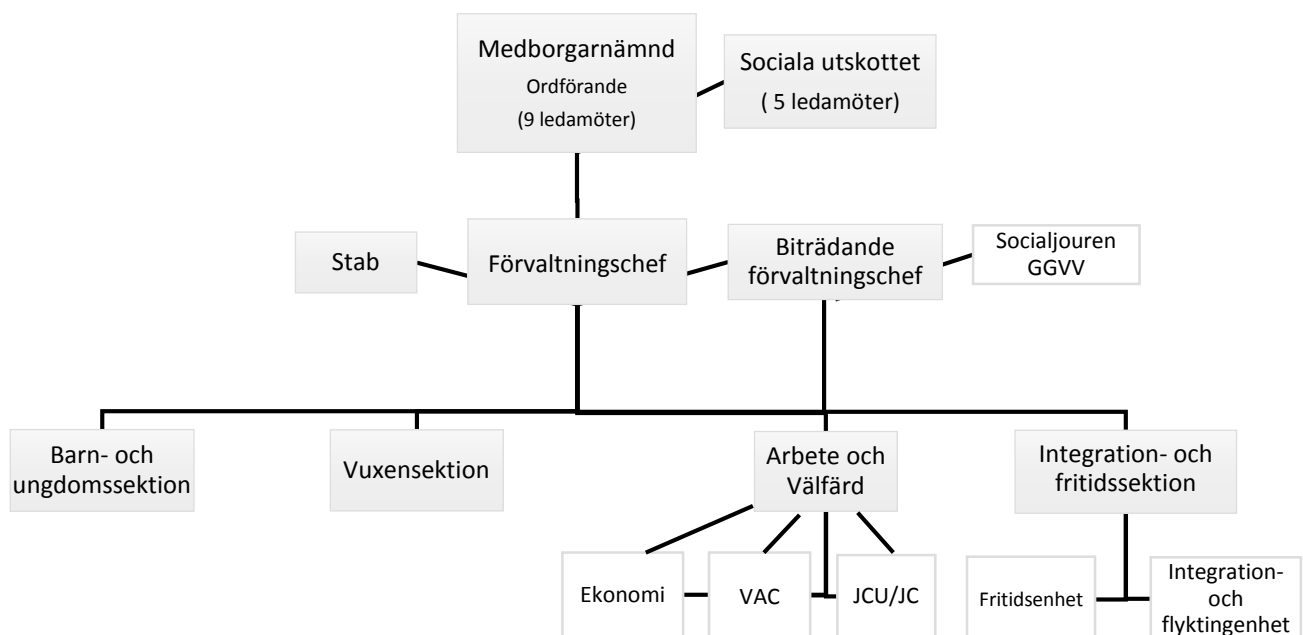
Medborgarnämnd
Ordförande
(9 ledamöter)

Sociala utskottet
( 5 ledamöter)

Stab

Förvaltningschef

Biträdande förvaltningschef

Socialjouren GGVV

Barn- och ungdomssektion

Vuxensektion

Arbete och Välfärd

Integration- och fritidssektion

Ekonomi

VAC

JCU/JC

Fritidsenhet

Integration- och flyktingenhet